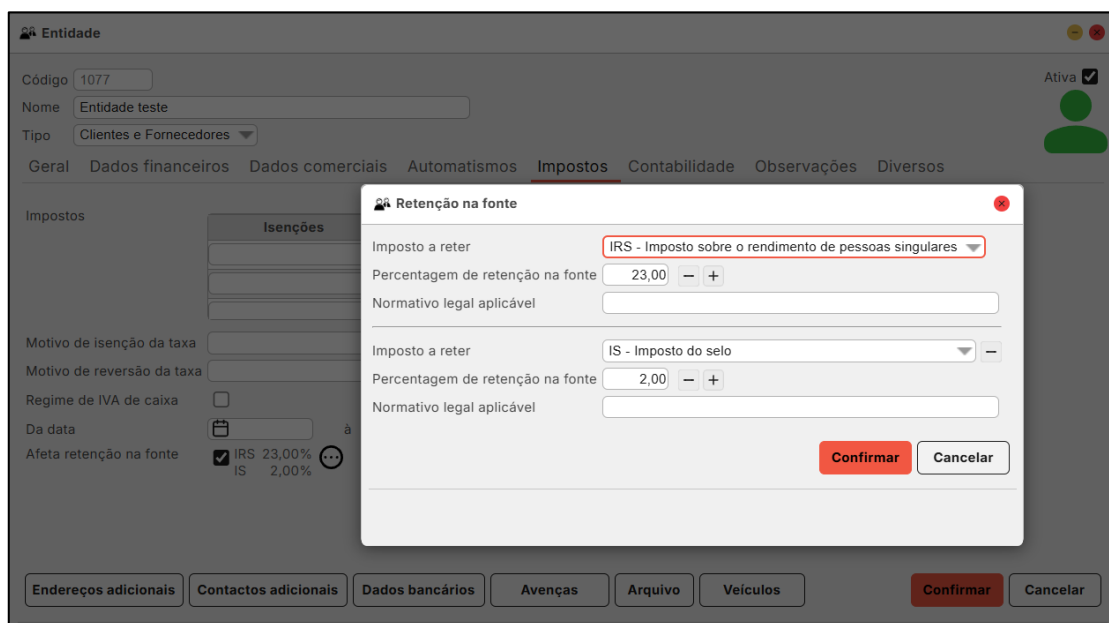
Entidade

Código 1077
Nome Entidade teste
Tipo Clientes e Fornecedores

Ativa

Geral Dados financeiros Dados comerciais Automatismos Impostos Contabilidade Observações Diversos

Impostos

Isenções

Motivo de isenção da taxa
Motivo de reversão da taxa
Regime de IVA de caixa
Da data à
Afeta retenção na fonte IRS 23,00% IS 2,00%

Retenção na fonte

Imposto a reter IRS - Imposto sobre o rendimento de pessoas singulares
Percentagem de retenção na fonte 23,00 − +
Normativo legal aplicável

Imposto a reter IS - Imposto do selo −
Percentagem de retenção na fonte 2,00 − +
Normativo legal aplicável

Confirmar Cancelar

Endereços adicionais Contactos adicionais Dados bancários Avenças Arquivo Veículos Confirmar Cancelar